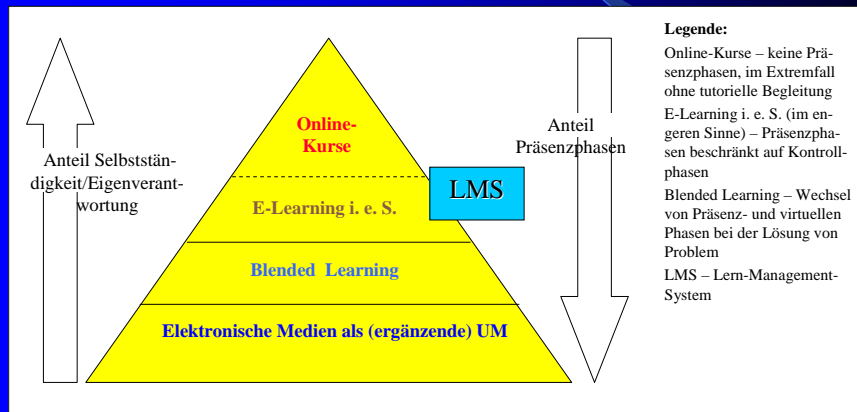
Anteil Selbstständigkeit/Eigenverantwortung

Online-Kurse

E-Learning i. e. S.

Blended Learning

Elektronische Medien als (ergänzende) UM

LMS

Anteil Präsenzphasen

Legende:

Online-Kurse – keine Präsenzphasen, im Extremfall ohne tutorielle Begleitung

E-Learning i. e. S. (im engeren Sinne) – Präsenzphasen beschränkt auf Kontrollphasen

Blended Learning – Wechsel von Präsenz- und virtuellen Phasen bei der Lösung von Problem

LMS – Lern-Management-System